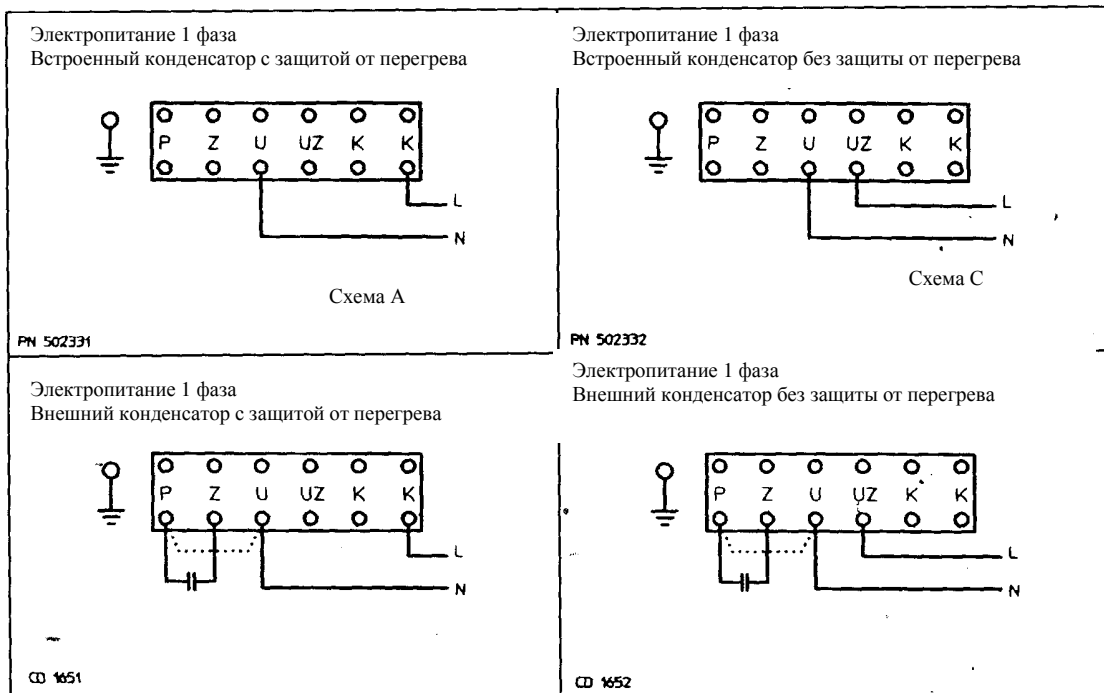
Электропитание 1 фаза
Встроенный конденсатор с защитой от перегрева

P Z U UZ K K

L

N

Схема А

PN 502331

Электропитание 1 фаза
Встроенный конденсатор без защиты от перегрева

P Z U UZ K K

L

N

Схема С

PN 502332

Электропитание 1 фаза
Внешний конденсатор с защитой от перегрева

P Z U UZ K K

L

N

CD 1651

Электропитание 1 фаза
Внешний конденсатор без защиты от перегрева

P Z U UZ K K

L

N

CD 1652